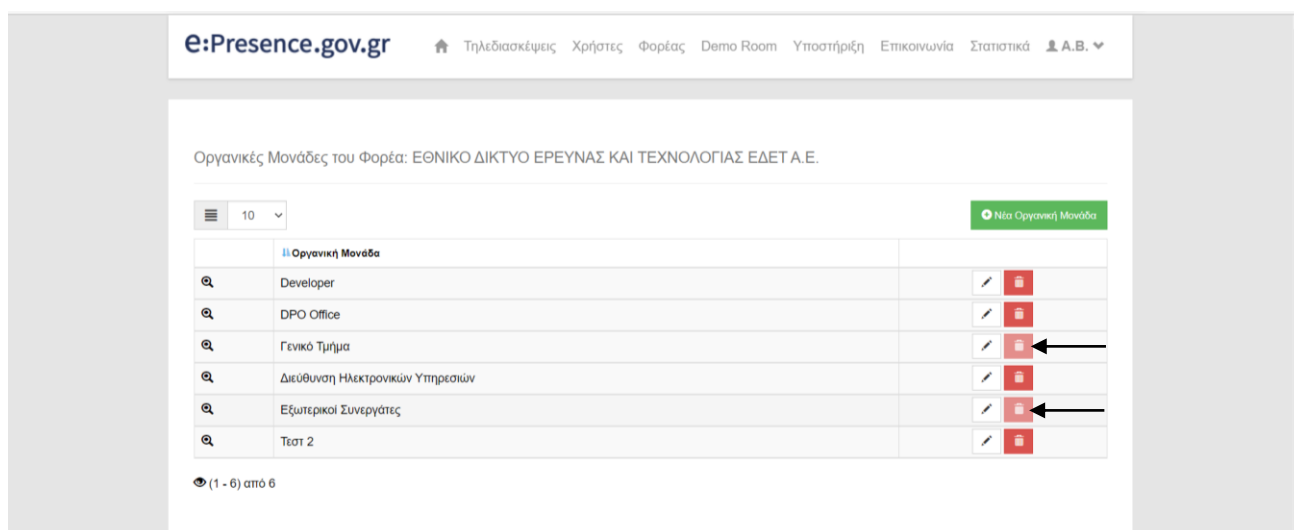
e:Presence.gov.gr

Τηλεδιασκέψεις Χρήστες Φορέας Demo Room Υποστήριξη Επικοινωνία Στατιστικά A.B.

Οργανικές Μονάδες του Φορέα: ΕΘΝΙΚΟ ΔΙΚΤΥΟ ΕΡΕΥΝΑΣ ΚΑΙ ΤΕΧΝΟΛΟΓΙΑΣ ΕΔΕΤ Α.Ε.

10

Νέα Οργανική Μονάδα

| | Οργανική Μονάδα | |
|---|---|---|
| | Developer | |
| | DPO Office | |
| | Γενικό Τμήμα | |
| | Διεύθυνση Ηλεκτρονικών Υπηρεσιών | |
| | Εξωτερικοί Συνεργάτες | |
| | Τεστ 2 | |

(1 - 6) από 6